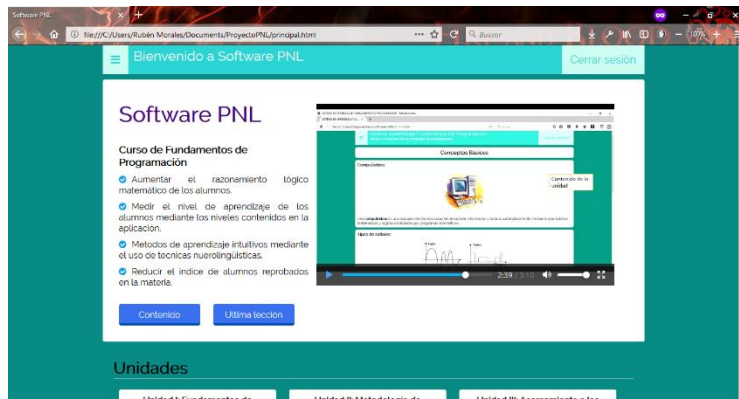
Software PNL

file:///C:/Users/Rubén Morales/Documents/ProyectoPNL/principal.html

Buscar

Bienvenido a Software PNL

Cerrar sesión

Software PNL

Curso de Fundamentos de Programación

Aumentar el razonamiento lógico matemático de los alumnos.

Medir el nivel de aprendizaje de los alumnos mediante los niveles contenidos en la aplicación.

Metodos de aprendizaje intuitivos mediante el uso de tecnicas neurolingüísticas.

Reducir el indice de alumnos reprobados en la materia.

Contenido

Ultima lección

Conceptos Básicos

Computadora:

Contenido de la unidad

Tipos de señales:

2:39 / 3:10

Unidades

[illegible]

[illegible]

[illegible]